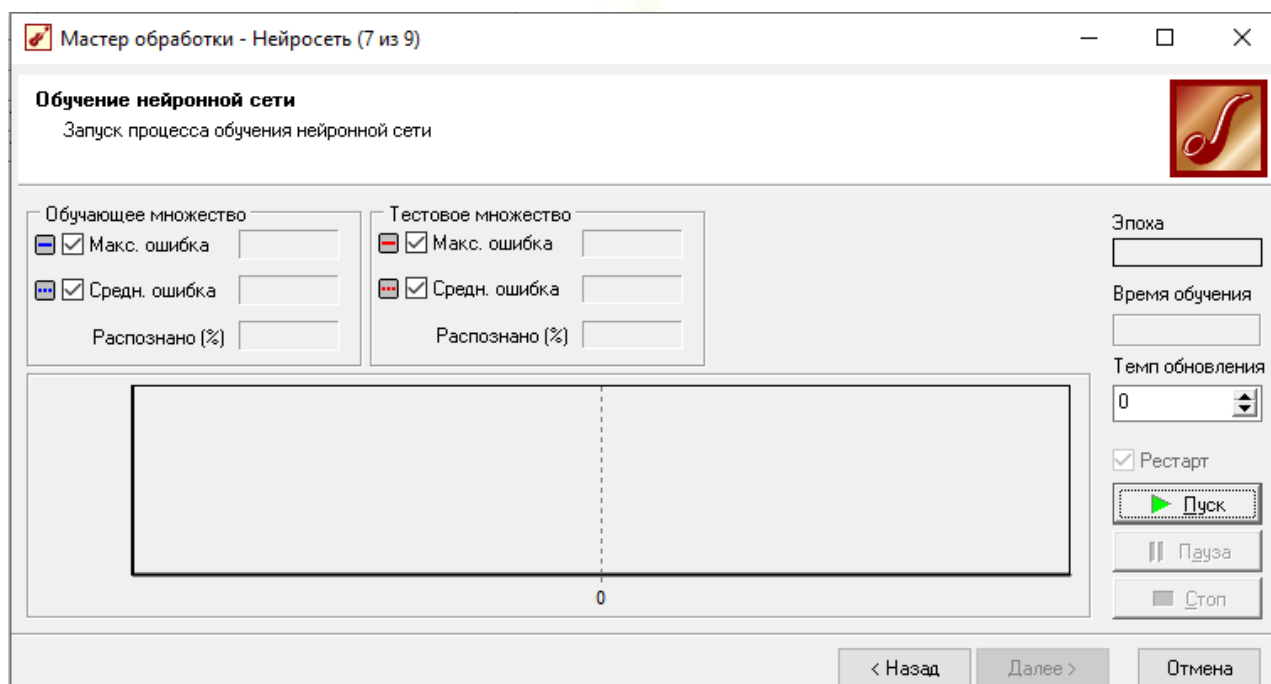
Мастер обработки - Нейросеть (7 из 9)

Обучение нейронной сети
Запуск процесса обучения нейронной сети

Обучающее множество
Макс. ошибка
Средн. ошибка
Распознано (%)

Тестовое множество
Макс. ошибка
Средн. ошибка
Распознано (%)

Эпоха
Время обучения
Темп обновления
0
Рестарт
Пуск
Пауза
Стоп

0

< Назад
Далее >
Отмена